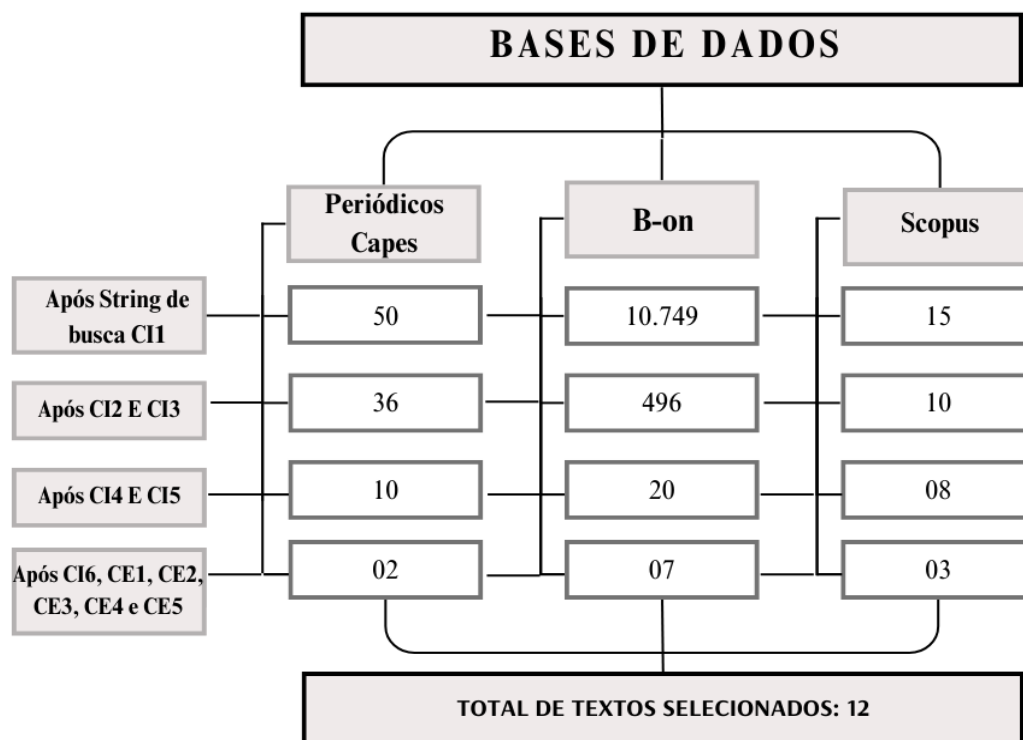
BASES DE DADOS

| | Periódicos Capes | B-on | Scopus |
|---|---|---|---|
| Após String de busca CI1 | 50 | 10.749 | 15 |
| Após CI2 E CI3 | 36 | 496 | 10 |
| Após CI4 E CI5 | 10 | 20 | 08 |
| Após CI6, CE1, CE2, CE3, CE4 e CE5 | 02 | 07 | 03 |

TOTAL DE TEXTOS SELECIONADOS: 12